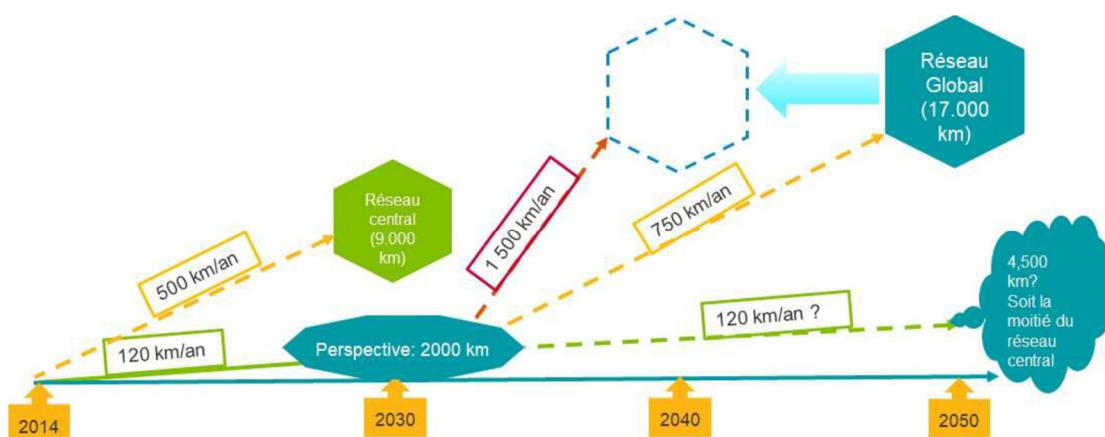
Réseau Global (17.000 km)

Réseau central (9.000 km)

1 500 km/an

750 km/an

500 km/an

4,500 km? Soit la moitié du réseau central

120 km/an ?

120 km/an

Perspective: 2000 km

2014

2030

2040

2050